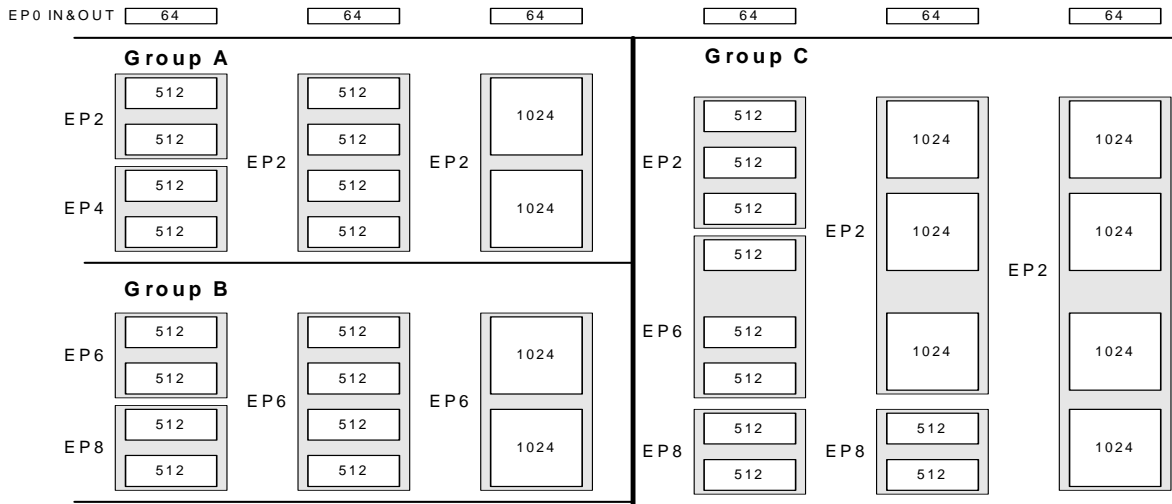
EP0 IN&OUT 64 64 64 64 64 64

Group A

EP2
512
512

EP4
512
512

EP2
512
512
512
512

EP2
1024
1024

Group B

EP6
512
512

EP8
512
512

EP6
512
512
512
512

EP6
1024
1024

Group C

EP2
512
512
512

EP6
512
512
512

EP8
512
512

EP2
1024
1024
1024

EP8
512
512

EP2
1024
1024
1024
1024